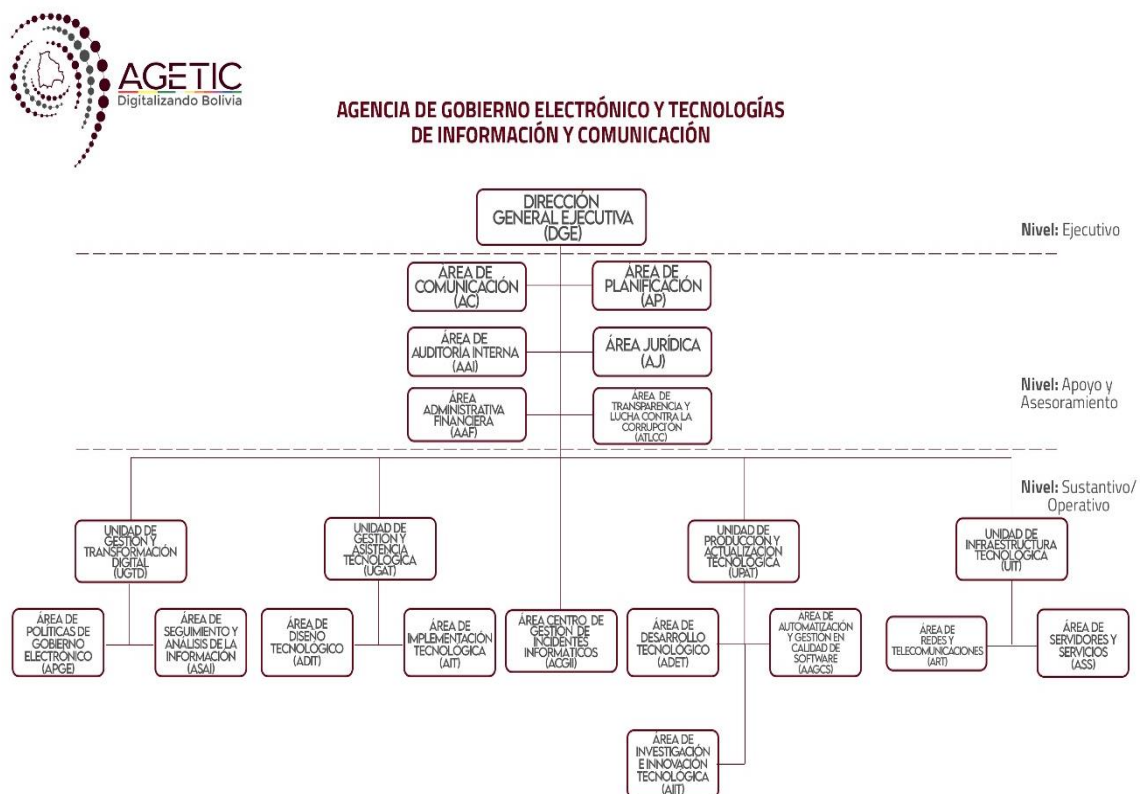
AGETIC
Digitalizando Bolivia

AGENCIA DE GOBIERNO ELECTRÓNICO Y TECNOLOGÍAS DE INFORMACIÓN Y COMUNICACIÓN

DIRECCIÓN GENERAL EJECUTIVA (DGE)

Nivel: Ejecutivo

ÁREA DE COMUNICACIÓN (AC)

ÁREA DE PLANIFICACIÓN (AP)

ÁREA DE AUDITORÍA INTERNA (AAI)

ÁREA JURÍDICA (AJ)

ÁREA ADMINISTRATIVA FINANCIERA (AAF)

ÁREA DE TRANSPARENCIA Y LUCHA CONTRA LA CORRUPCIÓN (ATLCC)

Nivel: Apoyo y Asesoramiento

Nivel: Sustantivo/ Operativo

UNIDAD DE GESTIÓN Y TRANSFORMACIÓN DIGITAL (UGTD)

UNIDAD DE GESTIÓN Y ASISTENCIA TECNOLÓGICA (UGAT)

UNIDAD DE PRODUCCIÓN Y ACTUALIZACIÓN TECNOLÓGICA (UPAT)

UNIDAD DE INFRAESTRUCTURA TECNOLÓGICA (UIT)

ÁREA DE POLÍTICAS DE GOBIERNO ELECTRÓNICO (APGE)

ÁREA DE SEGUIMIENTO Y ANÁLISIS DE LA INFORMACIÓN (ASAI)

ÁREA DE DISEÑO TECNOLÓGICO (ADIT)

ÁREA DE IMPLEMENTACIÓN TECNOLÓGICA (AIT)

ÁREA CENTRO DE GESTIÓN DE INCIDENTES INFORMÁTICOS (ACGII)

ÁREA DE DESARROLLO TECNOLÓGICO (ADET)

ÁREA DE AUTOMATIZACIÓN Y GESTIÓN EN CALIDAD DE SOFTWARE (AAGCS)

ÁREA DE REDES Y TELECOMUNICACIONES (ART)

ÁREA DE SERVIDORES Y SERVICIOS (ASS)

ÁREA DE INVESTIGACIÓN E INNOVACIÓN TECNOLÓGICA (AIIT)